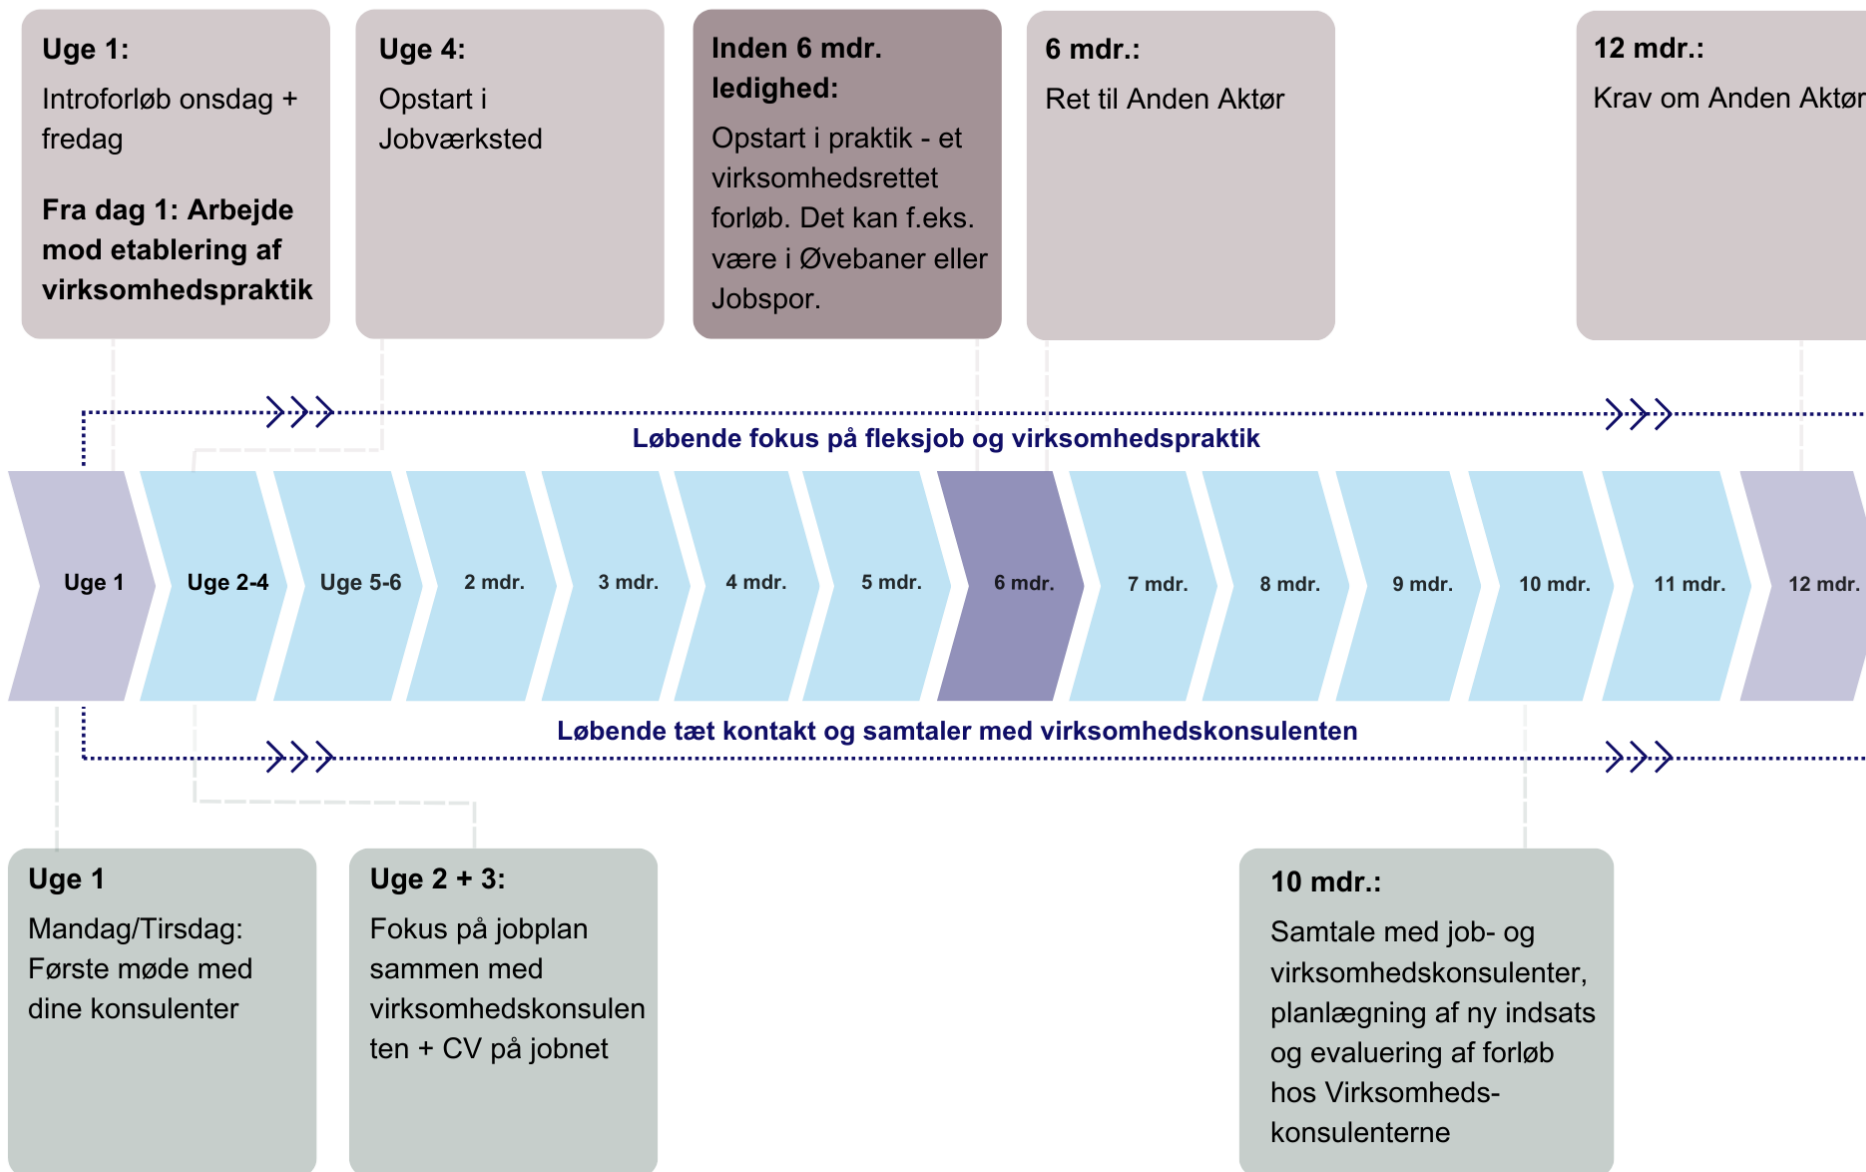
**Uge 1:**
Introforløb onsdag + fredag

**Fra dag 1: Arbejde mod etablering af virksomhedspraktik**

**Uge 4:**
Opstart i Jobværksted

**Inden 6 mdr. ledighed:**
Opstart i praktik - et virksomhedsrettet forløb. Det kan f.eks. være i Øvebaner eller Jobspor.

**6 mdr.:**
Ret til Anden Aktør

**12 mdr.:**
Krav om Anden Aktør

Løbende fokus på fleksjob og virksomhedspraktik

Uge 1
Uge 2-4
Uge 5-6
2 mdr.
3 mdr.
4 mdr.
5 mdr.
6 mdr.
7 mdr.
8 mdr.
9 mdr.
10 mdr.
11 mdr.
12 mdr.

Løbende tæt kontakt og samtaler med virksomhedskonsulenten

**Uge 1**
Mandag/Tirsdag: Første møde med dine konsulenter

**Uge 2 + 3:**
Fokus på jobplan sammen med virksomhedskonsulenten + CV på jobnet

**10 mdr.:**
Samtale med job- og virksomhedskonsulenter, planlægning af ny indsats og evaluering af forløb hos Virksomheds-konsulenterne